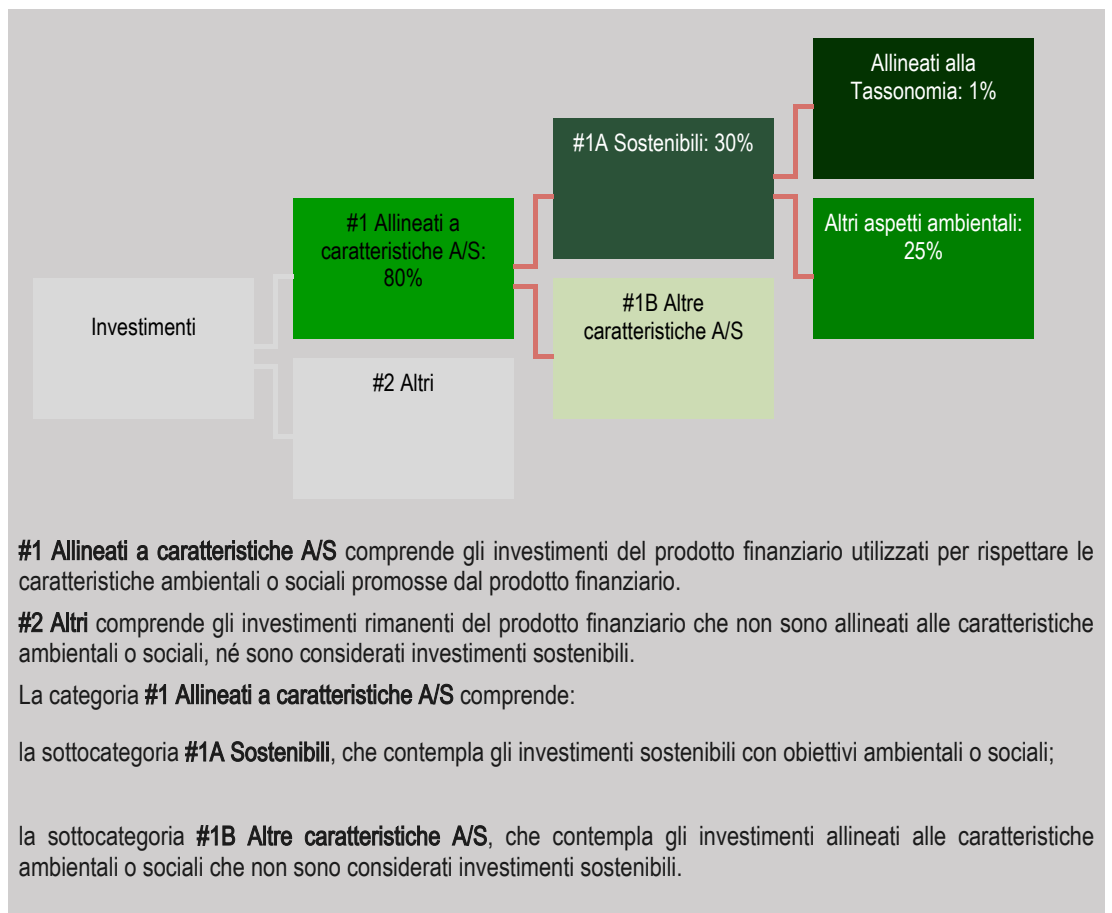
Allineati alla Tassonomia: 1%

#1A Sostenibili: 30%

Altri aspetti ambientali: 25%

#1 Allineati a caratteristiche A/S: 80%

Investimenti

#1B Altre caratteristiche A/S

#2 Altri

**#1 Allineati a caratteristiche A/S** comprende gli investimenti del prodotto finanziario utilizzati per rispettare le caratteristiche ambientali o sociali promosse dal prodotto finanziario.

**#2 Altri** comprende gli investimenti rimanenti del prodotto finanziario che non sono allineati alle caratteristiche ambientali o sociali, né sono considerati investimenti sostenibili.

La categoria **#1 Allineati a caratteristiche A/S** comprende:

la sottocategoria **#1A Sostenibili**, che contempla gli investimenti sostenibili con obiettivi ambientali o sociali;

la sottocategoria **#1B Altre caratteristiche A/S**, che contempla gli investimenti allineati alle caratteristiche ambientali o sociali che non sono considerati investimenti sostenibili.